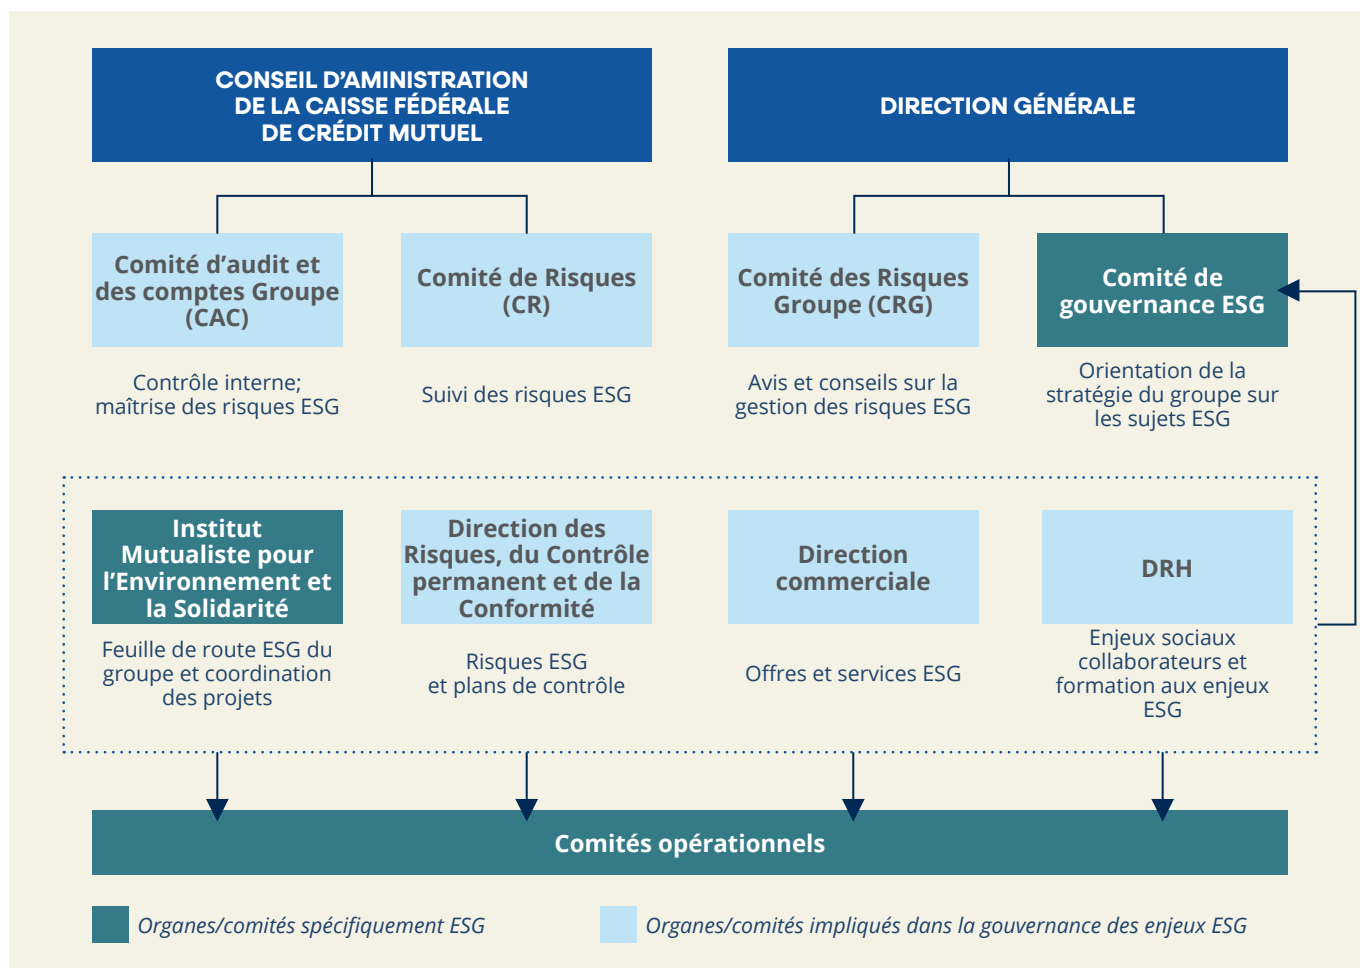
CONSEIL D'AMINISTRATION DE LA CAISSE FÉDÉRALE DE CRÉDIT MUTUEL

DIRECTION GÉNÉRALE

Comité d'audit et des comptes Groupe (CAC)

Contrôle interne; maîtrise des risques ESG

Comité de Risques (CR)

Suivi des risques ESG

Comité des Risques Groupe (CRG)

Avis et conseils sur la gestion des risques ESG

Comité de gouvernance ESG

Orientation de la stratégie du groupe sur les sujets ESG

Institut Mutualiste pour l'Environnement et la Solidarité

Feuille de route ESG du groupe et coordination des projets

Direction des Risques, du Contrôle permanent et de la Conformité

Risques ESG et plans de contrôle

Direction commerciale

Offres et services ESG

DRH

Enjeux sociaux collaborateurs et formation aux enjeux ESG

Comités opérationnels

Organes/comités spécifiquement ESG

Organes/comités impliqués dans la gouvernance des enjeux ESG